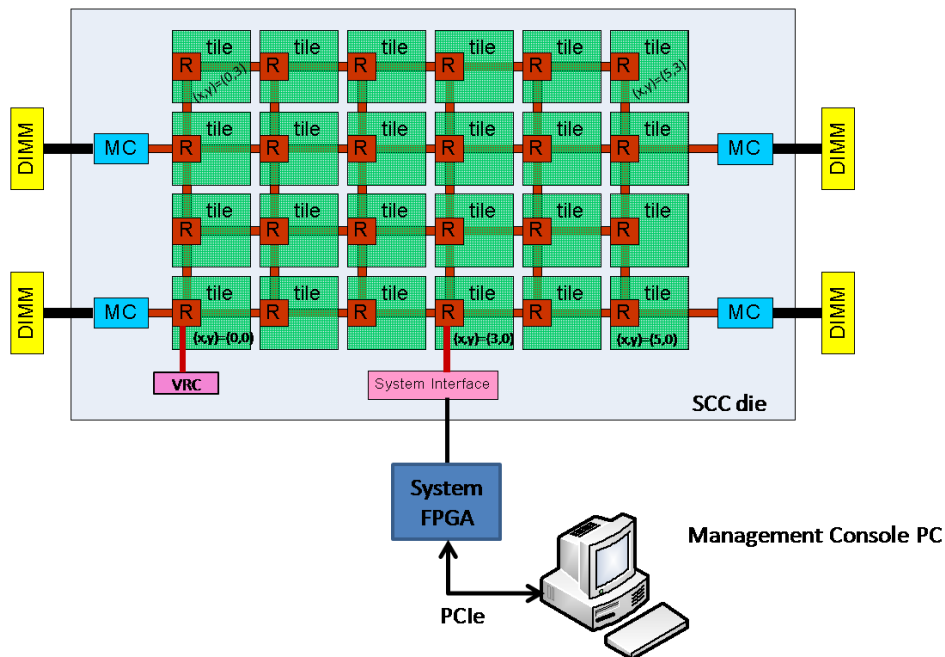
DIMM

MC

tile R (x,y)=(0,3)
tile R
tile R
tile R
tile R
tile R (x,y)=(5,3)

tile R
tile R
tile R
tile R
tile R
tile R

MC

DIMM

tile R
tile R
tile R
tile R
tile R
tile R

DIMM

MC

tile R (x,y)=(0,0)
tile R
tile R
tile R (x,y)=(3,0)
tile R
tile R (x,y)=(5,0)

MC

DIMM

VRC

System Interface

SCC die

System FPGA

Management Console PC

PCIe